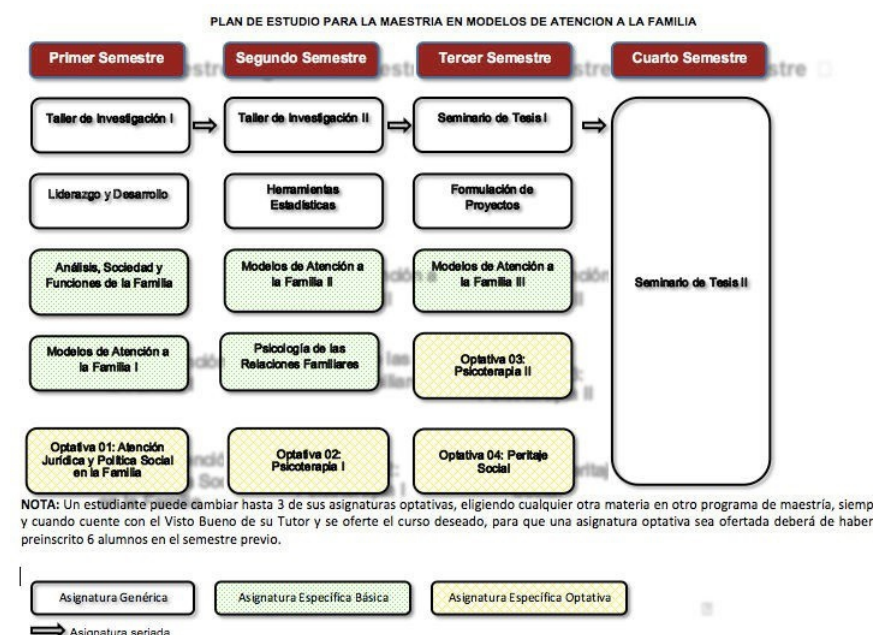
PLAN DE ESTUDIO PARA LA MAESTRIA EN MODELOS DE ATENCION A LA FAMILIA

Primer Semestre

Taller de Investigación I

Liderazgo y Desarrollo

Análisis, Sociedad y Funciones de la Familia

Modelos de Atención a la Familia I

Optativa 01: Atención Jurídica y Política Social en la Familia

Segundo Semestre

Taller de Investigación II

Herramientas Estadísticas

Modelos de Atención a la Familia II

Psicología de las Relaciones Familiares

Optativa 02: Psicoterapia I

Tercer Semestre

Seminario de Tesis I

Formulación de Proyectos

Modelos de Atención a la Familia III

Optativa 03: Psicoterapia II

Optativa 04: Peritaje Social

Cuarto Semestre

Seminario de Tesis II

NOTA: Un estudiante puede cambiar hasta 3 de sus asignaturas optativas, eligiendo cualquier otra materia en otro programa de maestría, siemp y cuando cuente con el Visto Bueno de su Tutor y se oferte el curso deseado, para que una asignatura optativa sea ofertada deberá de haber preinscrito 6 alumnos en el semestre previo.

Asignatura Genérica

Asignatura Específica Básica

Asignatura Específica Optativa

Asignatura seriada